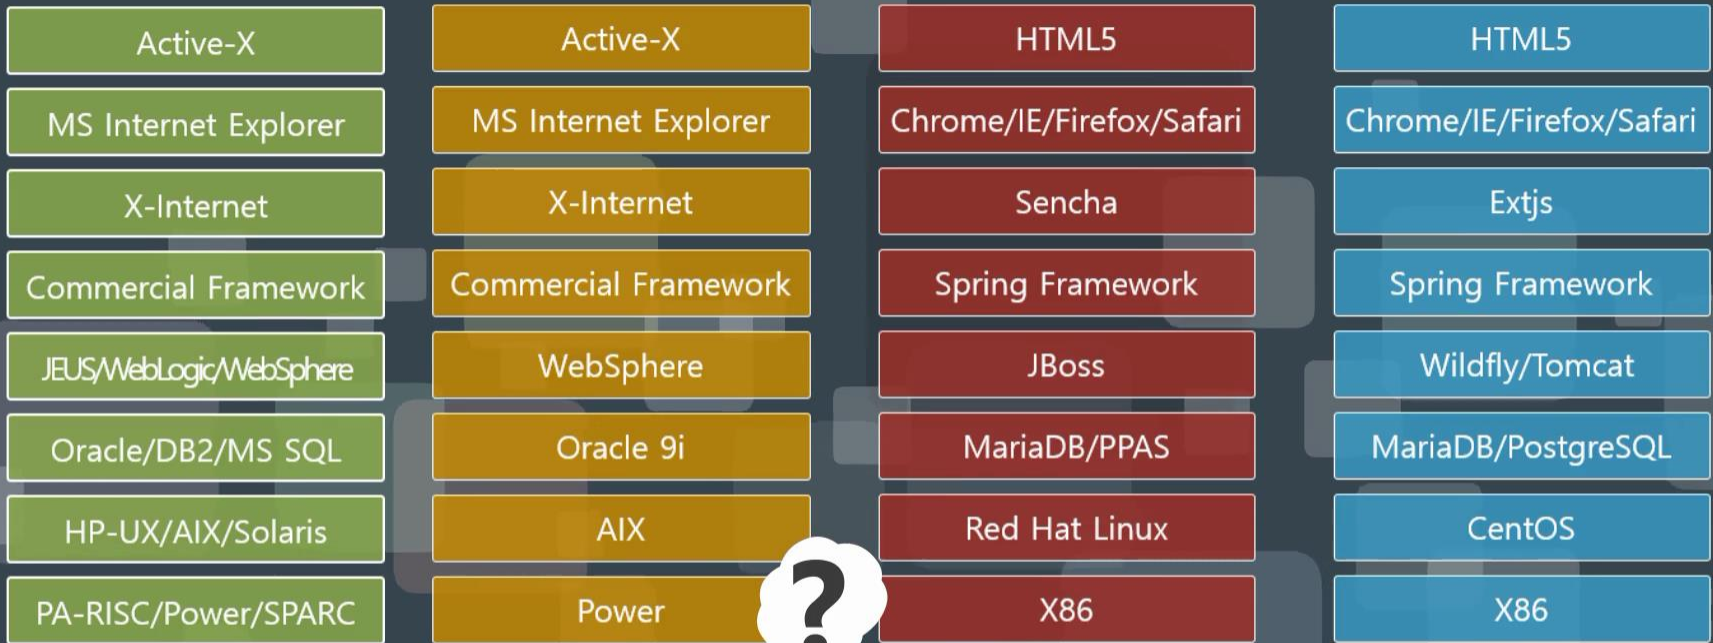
Active-X
MS Internet Explorer
X-Internet
Commercial Framework
JEUS/WebLogic/WebSphere
Oracle/DB2/MS SQL
HP-UX/AIX/Solaris
PA-RISC/Power/SPARC

Active-X
MS Internet Explorer
X-Internet
Commercial Framework
WebSphere
Oracle 9i
AIX
Power

?

HTML5
Chrome/IE/Firefox/Safari
Sencha
Spring Framework
JBoss
MariaDB/PPAS
Red Hat Linux
X86

HTML5
Chrome/IE/Firefox/Safari
Extjs
Spring Framework
Wildfly/Tomcat
MariaDB/PostgreSQL
CentOS
X86